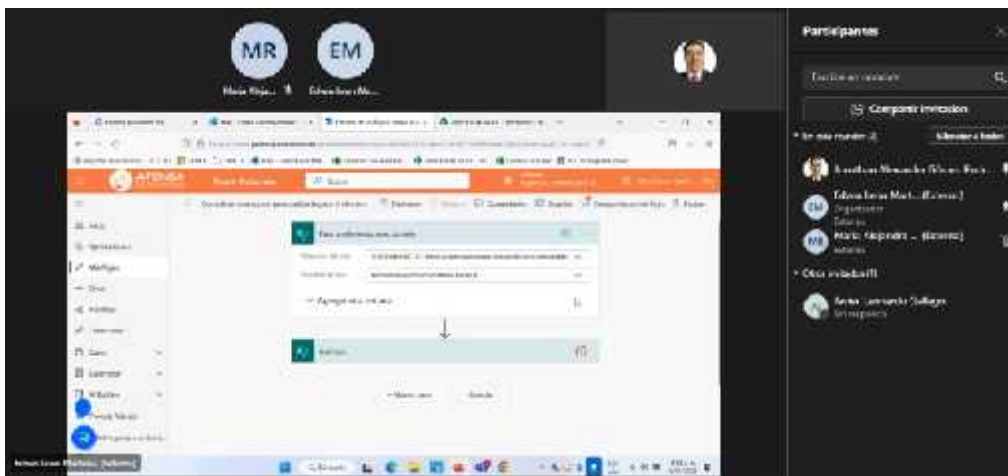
MR
EM
Maria Alejandra... Edwin Isaac Ma...

Participantes
Escribir un nombre
Compartir invitación
En esta reunión (3)
Silenciar a todos
Jonathan Alexander Gómez Rodr...
Edwin Isaac Martínez (Externo)
Organizador
Maria Alejandra ... (Externo)
Otros invitados (1)
Alvaro Leonardo Gallego
Sin respuesta

ATENEA
Power Automate
Buscar
Inicio
Aprendizaje
Mis flujos
Crear
Plantillas
Conectores
Datos
Soluciones
Más
Power Apps
Guardar
Comprobador de flujos
Probar
Para una conversación en un canal
Agregar una entrada
Nuevo paso
Guardar

Edwin Isaac Martinez (Externo)